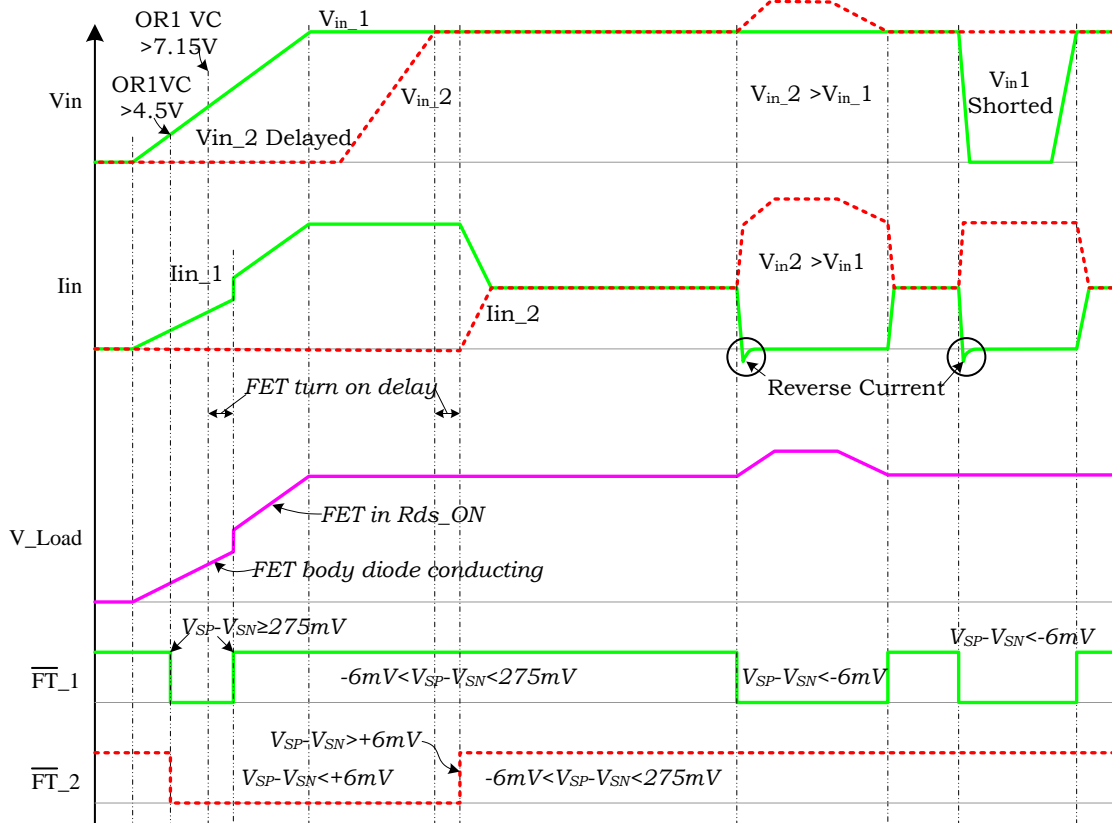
OR1 VC >7.15V

OR1VC >4.5V

V$_{in}$_1

Vin

Vin_2 Delayed

V$_{in}$_2

V$_{in}$_2 >V$_{in}$_1

V$_{in}$1 Shorted

Iin

Iin_1

V$_{in}$2 >V$_{in}$1

Iin_2

Reverse Current

FET turn on delay

V_Load

FET in Rds_ON

FET body diode conducting

$V_{SP}$-$V_{SN}$≥275mV

$V_{SP}$-$V_{SN}$<-6mV

$\overline{FT}$_1

-6mV<$V_{SP}$-$V_{SN}$<275mV

$V_{SP}$-$V_{SN}$<-6mV

$V_{SP}$-$V_{SN}$>+6mV

$\overline{FT}$_2

$V_{SP}$-$V_{SN}$<+6mV

-6mV<$V_{SP}$-$V_{SN}$<275mV